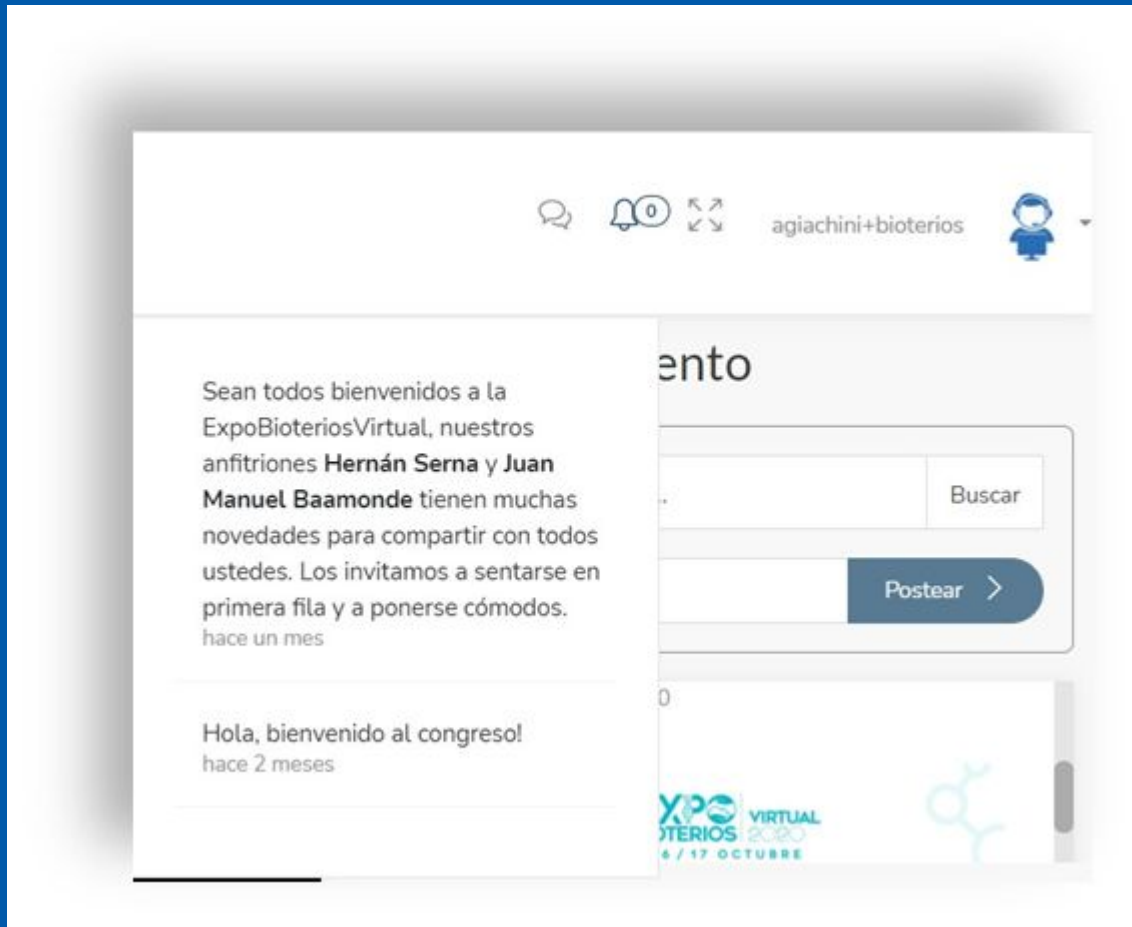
0 agiachini+bioterios

Sean todos bienvenidos a la ExpoBioteriosVirtual, nuestros anfitriones **Hernán Serna** y **Juan Manuel Baamonde** tienen muchas novedades para compartir con todos ustedes. Los invitamos a sentarse en primera fila y a ponerse cómodos.
hace un mes

Hola, bienvenido al congreso!
hace 2 meses

ento

Buscar

Postear >

0

XPO
TERIOS
VIRTUAL
2020
6 / 17 OCTUBRE